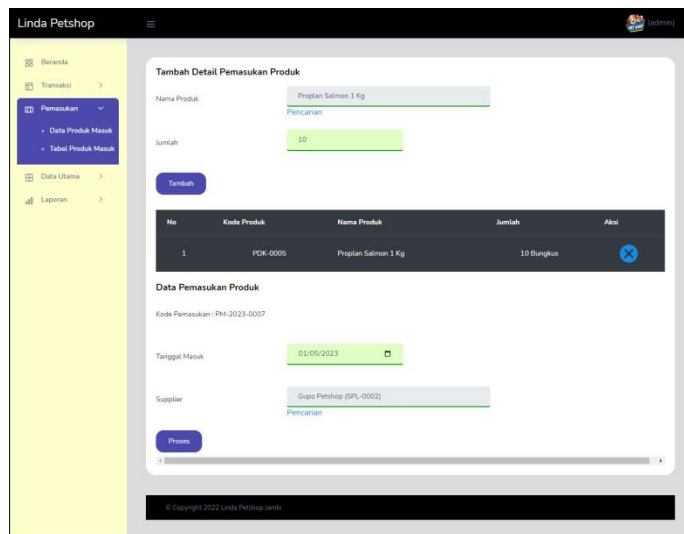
Linda Petshop

(admin)

Beranda
Transaksi
Pemasukan
• Data Produk Masuk
• Tabel Produk Masuk
Data Utama
Laporan

Tambah Detail Pemasukan Produk

Nama Produk
Proplan Salmon 1 Kg
Pencarian

Jumlah
10

Tambah

| No | Kode Produk | Nama Produk | Jumlah | Aksi |
|---|---|---|---|---|
| 1 | PDK-0005 | Proplan Salmon 1 Kg | 10 Bungkus | |

Data Pemasukan Produk

Kode Pemasukan : PM-2023-0007

Tanggal Masuk
01/05/2023

Supplier
Gupo Petshop (SPL-0002)
Pencarian

Proses

© Copyright 2022 Linda Petshop Jambi